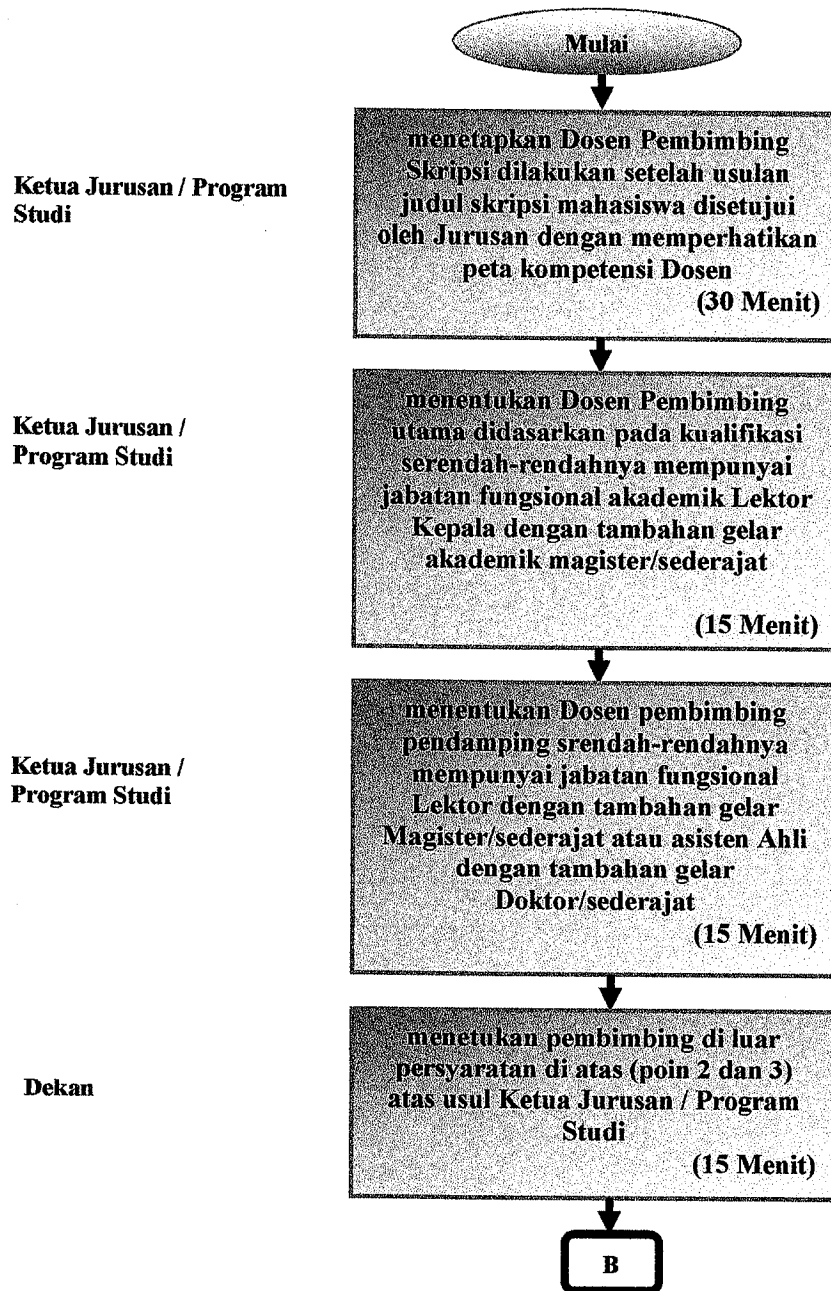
Mulai

Ketua Jurusan / Program Studi

menetapkan Dosen Pembimbing Skripsi dilakukan setelah usulan judul skripsi mahasiswa disetujui oleh Jurusan dengan memperhatikan peta kompetensi Dosen
(30 Menit)

Ketua Jurusan / Program Studi

menentukan Dosen Pembimbing utama didasarkan pada kualifikasi serendah-rendahnya mempunyai jabatan fungsional akademik Lektor Kepala dengan tambahan gelar akademik magister/sederajat
(15 Menit)

Ketua Jurusan / Program Studi

menentukan Dosen pembimbing pendamping srendah-rendahnya mempunyai jabatan fungsional Lektor dengan tambahan gelar Magister/sederajat atau asisten Ahli dengan tambahan gelar Doktor/sederajat
(15 Menit)

Dekan

menetukan pembimbing di luar persyaratan di atas (poin 2 dan 3) atas usul Ketua Jurusan / Program Studi
(15 Menit)

B